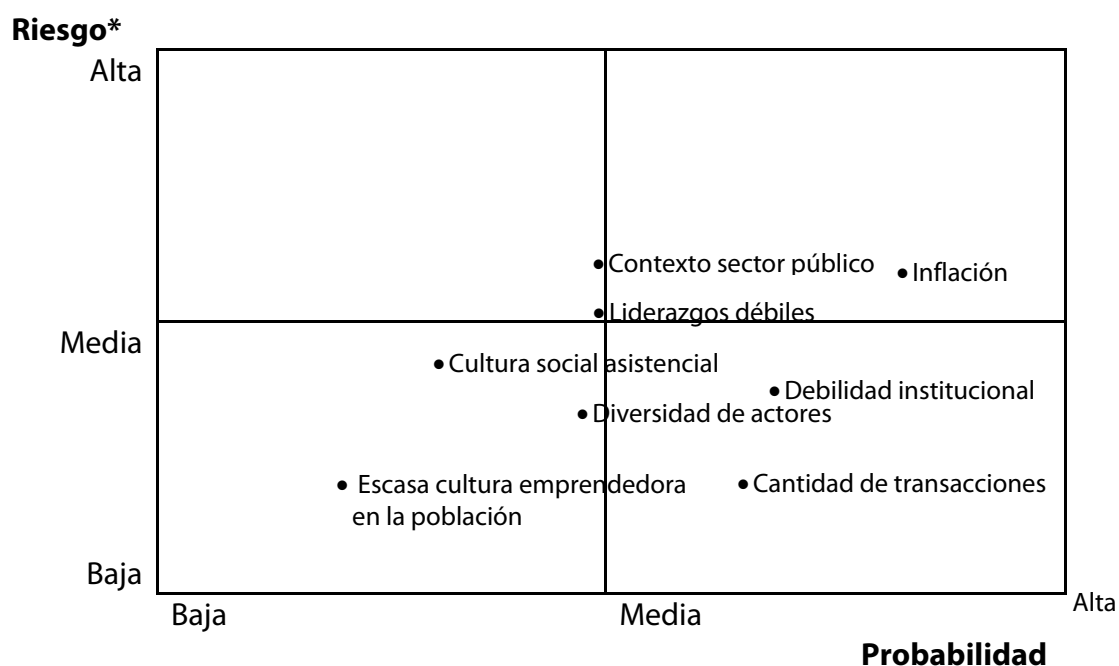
Riesgo*

Alta

Media

Baja

• Contexto sector público

• Inflación

• Liderazgos débiles

• Cultura social asistencial

• Debilidad institucional

• Diversidad de actores

• Escasa cultura emprendedora en la población

• Cantidad de transacciones

Baja

Media

Alta

Probabilidad